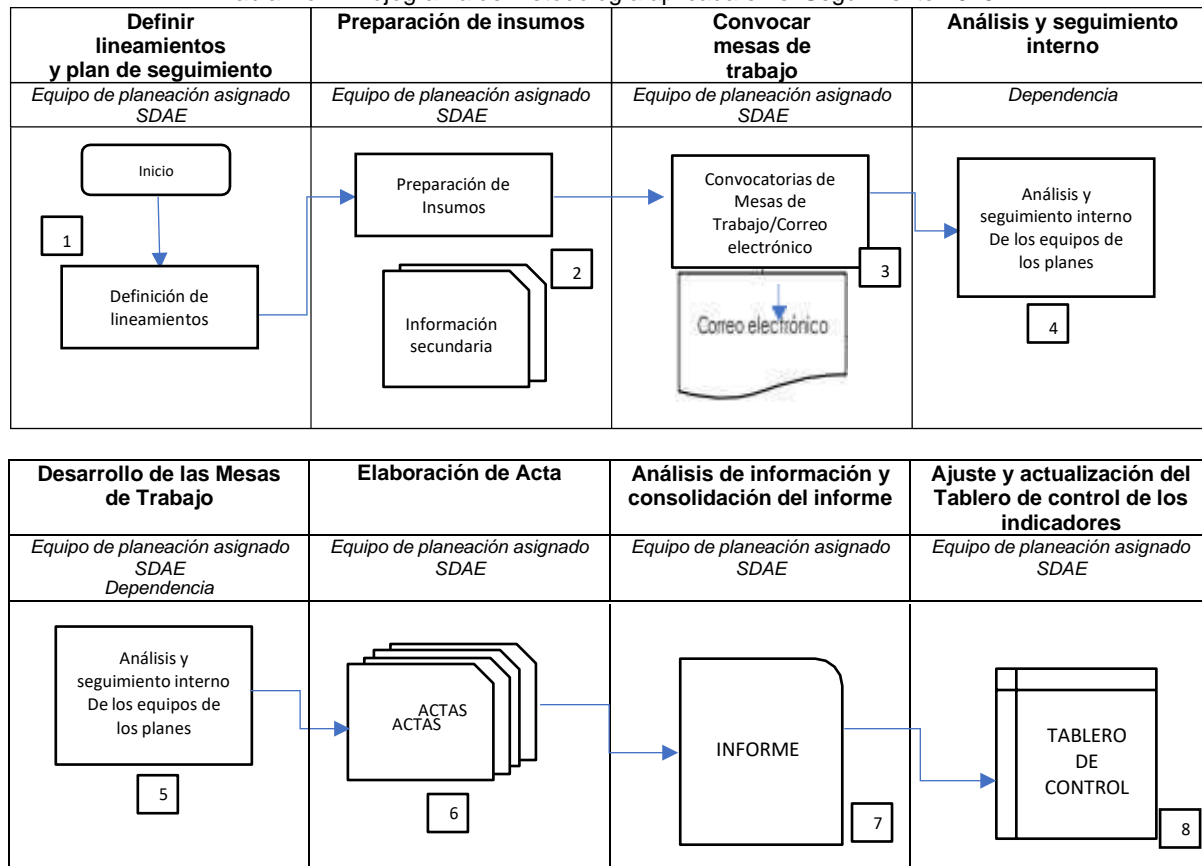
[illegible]

| Definir lineamientos y plan de seguimiento | Preparación de insumos | Convocar mesas de trabajo | Análisis y seguimiento interno |
|---|---|---|---|
| *Equipo de planeación asignado SDAE* | *Equipo de planeación asignado SDAE* | *Equipo de planeación asignado SDAE* | *Dependencia* |
| Inicio 1 Definición de lineamientos | Preparación de Insumos 2 Información secundaria | Convocatorias de Mesas de Trabajo/Correo electrónico 3 Correo electrónico | Análisis y seguimiento interno De los equipos de los planes 4 |

| Desarrollo de las Mesas de Trabajo | Elaboración de Acta | Análisis de información y consolidación del informe | Ajuste y actualización del Tablero de control de los indicadores |
|---|---|---|---|
| *Equipo de planeación asignado SDAE Dependencia* | *Equipo de planeación asignado SDAE* | *Equipo de planeación asignado SDAE* | *Equipo de planeación asignado SDAE* |
| Análisis y seguimiento interno De los equipos de los planes 5 | ACTAS ACTAS 6 | INFORME 7 | TABLERO DE CONTROL 8 |